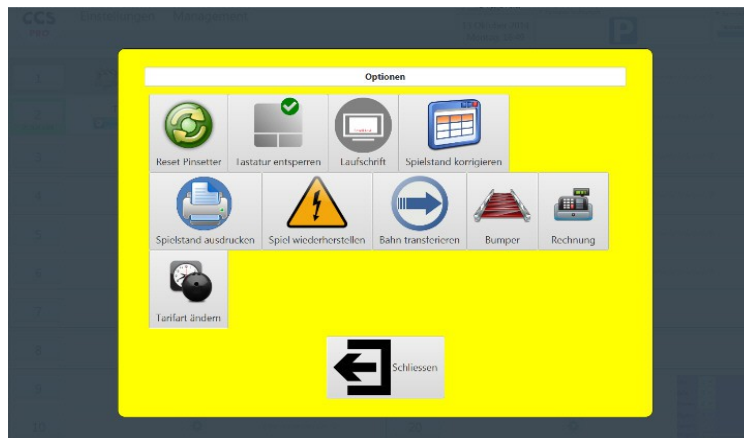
CCS
Einstellungen Management

Optionen

Reset Pinsetter
Tastatur entsperren
Laufschrift
Spielstand korrigieren
Spielstand ausdrucken
Spiel wiederherstellen
Bahn transferieren
Bumper
Rechnung
Tarifart ändern

Schliessen